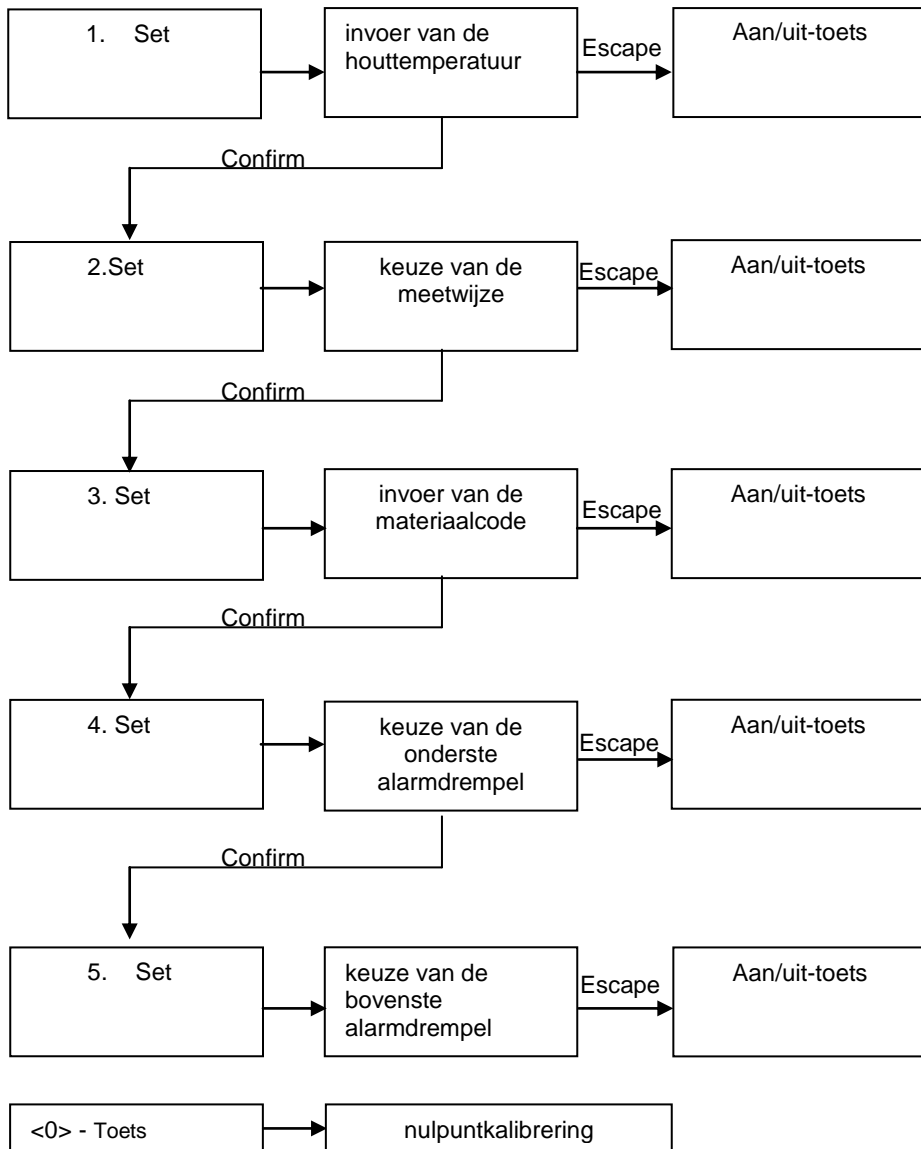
1. Set

invoer van de houttemperatuur

Escape

Aan/uit-toets

Confirm

2.Set

keuze van de meetwijze

Escape

Aan/uit-toets

Confirm

3. Set

invoer van de materiaalcode

Escape

Aan/uit-toets

Confirm

4. Set

keuze van de onderste alarmdrempel

Escape

Aan/uit-toets

Confirm

5. Set

keuze van de bovenste alarmdrempel

Escape

Aan/uit-toets

<0> - Toets

nulpuntkalibrering